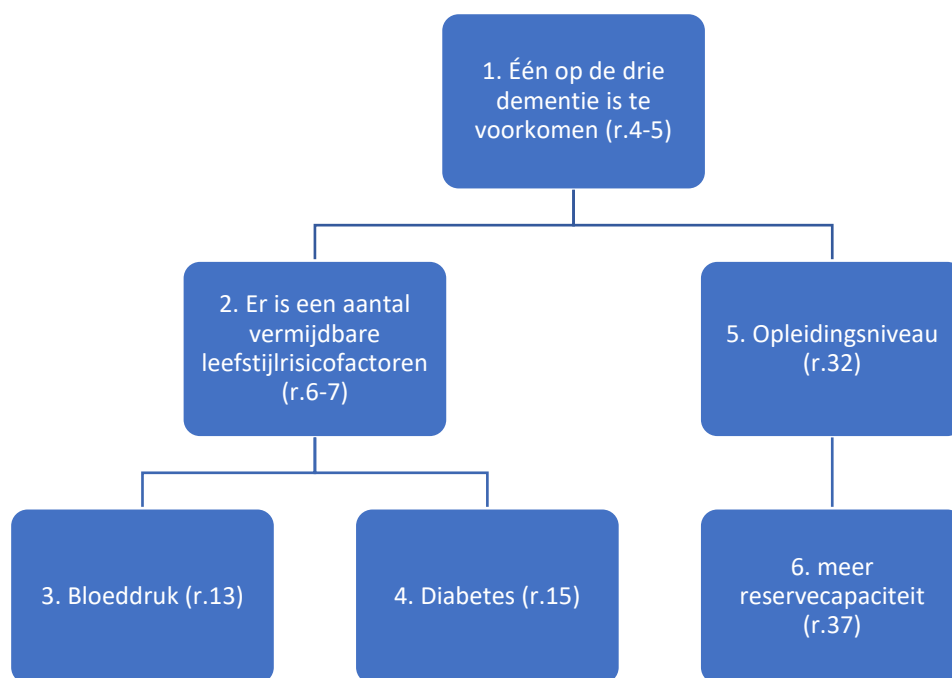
1. Één op de drie dementie is te voorkomen (r.4-5)

2. Er is een aantal vermijdbare leefstijlrisicofactoren (r.6-7)

5. Opleidingsniveau (r.32)

3. Bloeddruk (r.13)

4. Diabetes (r.15)

6. meer reservecapaciteit (r.37)